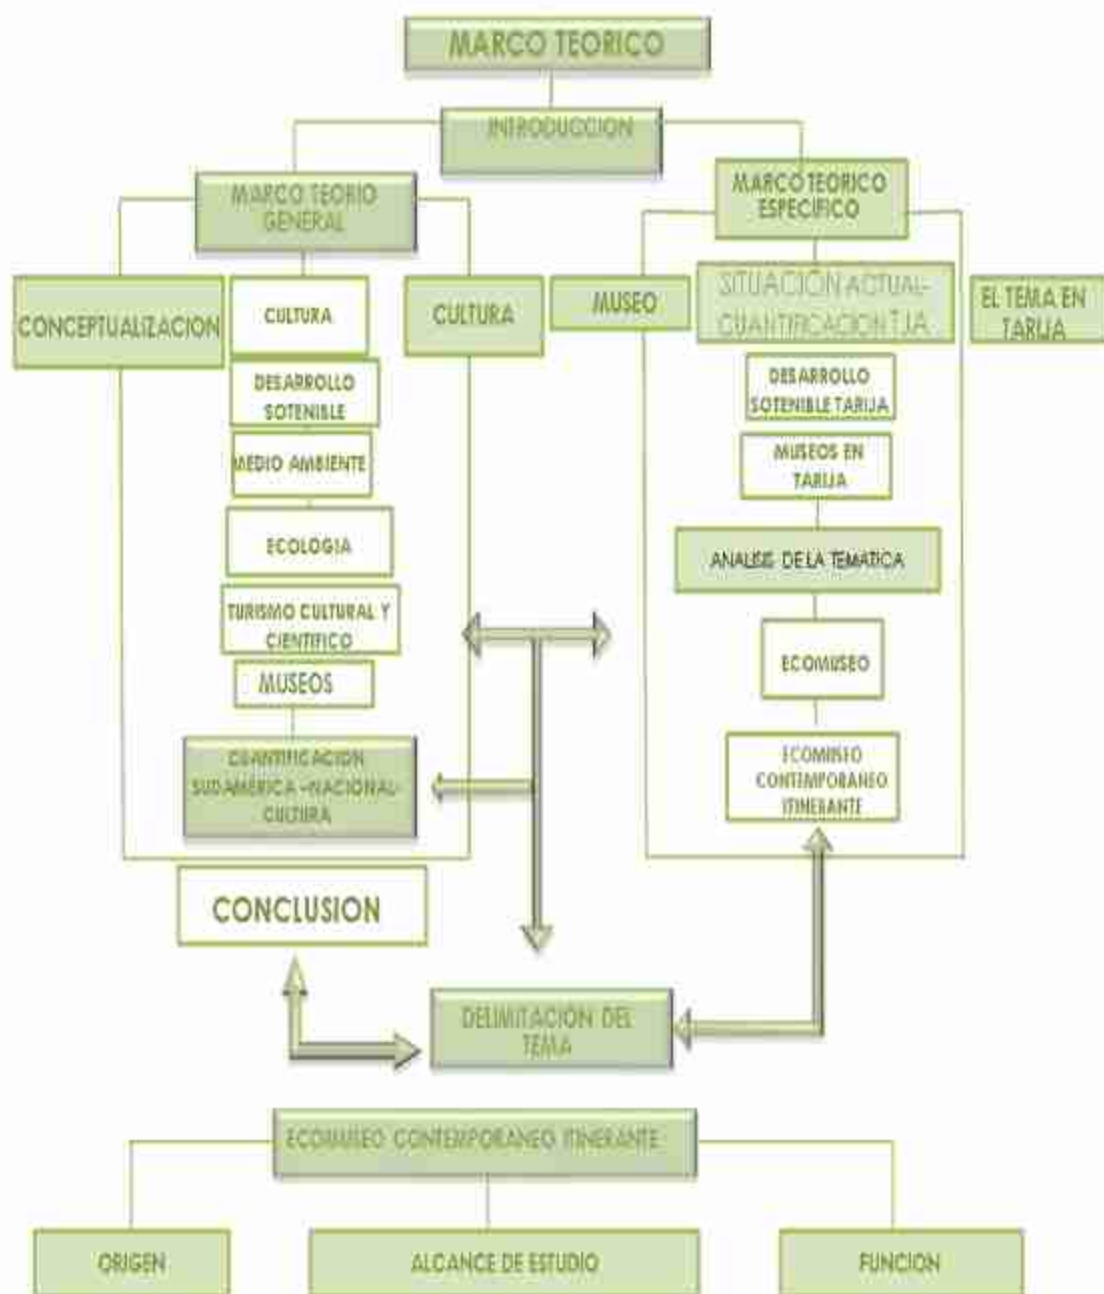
MARCO TEORICO

INTRODUCCION

MARCO TEORIO GENERAL

MARCO TEORICO ESPECIFICO

CONCEPTUALIZACION

CULTURA

CULTURA

MUSEO

SITUACION ACTUAL-CUANTIFICACION TJA

EL TEMA EN TARIJA

DESARROLLO SOTENIBLE

DESARROLLO SOTENIBLE TARIJA

MEDIO AMBIENTE

MUSEOS EN TARIJA

ECOLOGIA

ANALISIS DE LA TEMATICA

TURISMO CULTURAL Y CIENTIFICO

ECOMUSEO

MUSEOS

CUANTIFICACION SUDAMERICA -NACIONAL-CULTURA

ECOMUSEO CONTEMPORANEO ITINERANTE

CONCLUSION

DELIMITACION DEL TEMA

ECOMUSEO CONTEMPORANEO ITINERANTE

ORIGEN

ALCANCE DE ESTUDIO

FUNCION